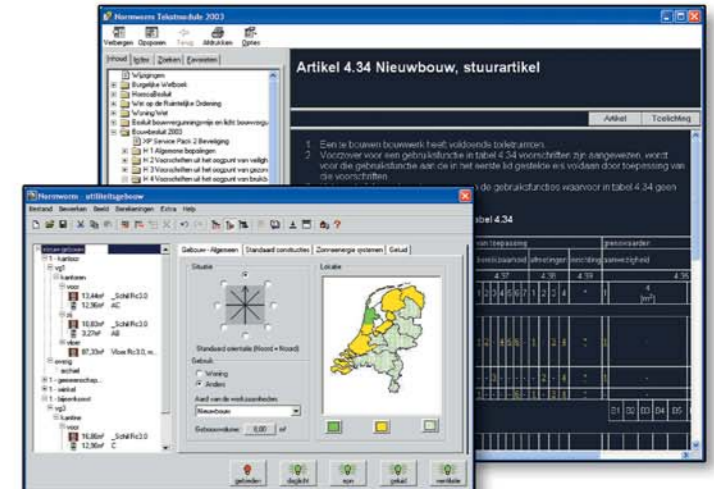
Normwerk Tekstmodule 2003

Verbergen Opzoeken Terug Afdrukken Opties

Inhoud Index Zoeken Favorieten

Wijzigingen
Burgelijke Wetboek
Woningwet
Wet op de Ruimtelijke Ordening
Woningwet
Besluit bouwvergunningsvrije en licht bouwvergunningplichtige
Bouwbesluit 2003
XP Service Pack 2 Beveiliging
H 1 Algemene bepalingen
H 2 Voorschriften uit het oogpunt van veiligheid
H 3 Voorschriften uit het oogpunt van gezondheid
H 4 Voorschriften uit het oogpunt van bruikbaarheid

Artikel 4.34 Nieuwbouw, stuurartikel

Artikel Toelichting

1. Een te bouwen bouwwerk heeft voldoende toiletruimten.
2. Voorzover voor een gebruiksfunctie in tabel 4.34 voorschriften zijn aangewezen, wordt voor die gebruiksfunctie aan de in het eerste lid gestelde eis voldaan door toepassing van die voorschriften.

de gebruiksfuncties waarvoor in tabel 4.34 geen

tabel 4.34

van toepassing
aanwezigheid

Normwerk utiliteitsgebouw

Bestand Bewerken Beeld Berekeningen Extra Help

Gebouw - Algemeen Standaard constructies Zonnenergie systemen Geluid

Situatie

Standaard oriëntatie (Noord = Noord)

Gebruik
Woning
Anders

Aard van de werkzaamheden
Nieuwbouw

Gebouwvolume: 0,00 m³

Locatie

1 - kantoor
vg1
kantoren
voor
12,44m² _Schil/Rc3.0
12,90m² AC
zij
10,83m² _Schil/Rc3.0
3,27m² AB
vloer
87,33m² Vloer Rc3.0, m...
overig
dichtel
1 - gemeenschap...
1 - sanitair
1 - bijeenkomst
vg3
kantine
voor
16,86m² _Schil/Rc3.0
12,90m² C

gebouw daglicht epn geluid ventilatie